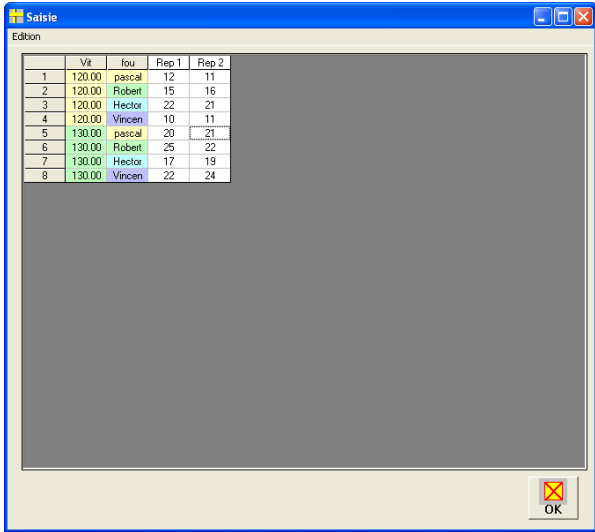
Saisie

Edition

| | Vit | fou | Rep 1 | Rep 2 |
|---|---|---|---|---|
| 1 | 120.00 | pascal | 12 | 11 |
| 2 | 120.00 | Robert | 15 | 16 |
| 3 | 120.00 | Hector | 22 | 21 |
| 4 | 120.00 | Vincen | 10 | 11 |
| 5 | 130.00 | pascal | 20 | 21 |
| 6 | 130.00 | Robert | 25 | 22 |
| 7 | 130.00 | Hector | 17 | 19 |
| 8 | 130.00 | Vincen | 22 | 24 |

OK